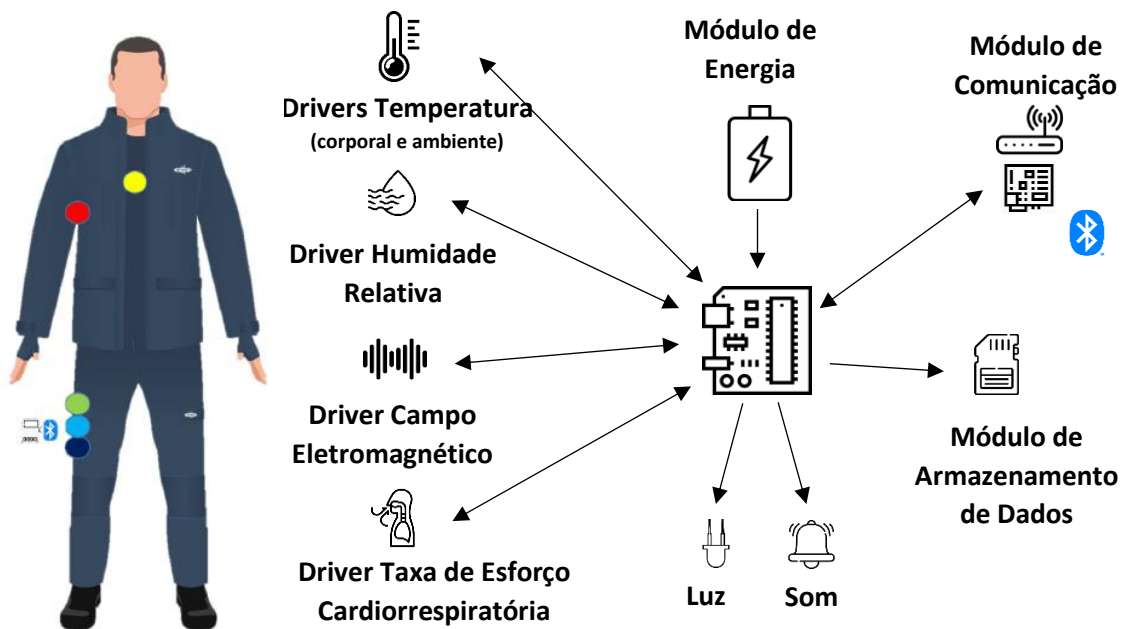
Drivers Temperatura
(corporal e ambiente)

Driver Humidade Relativa

Driver Campo Eletromagnético

Driver Taxa de Esforço Cardiorrespiratória

Módulo de Energia

Módulo de Comunicação

Módulo de Armazenamento de Dados

Luz

Som